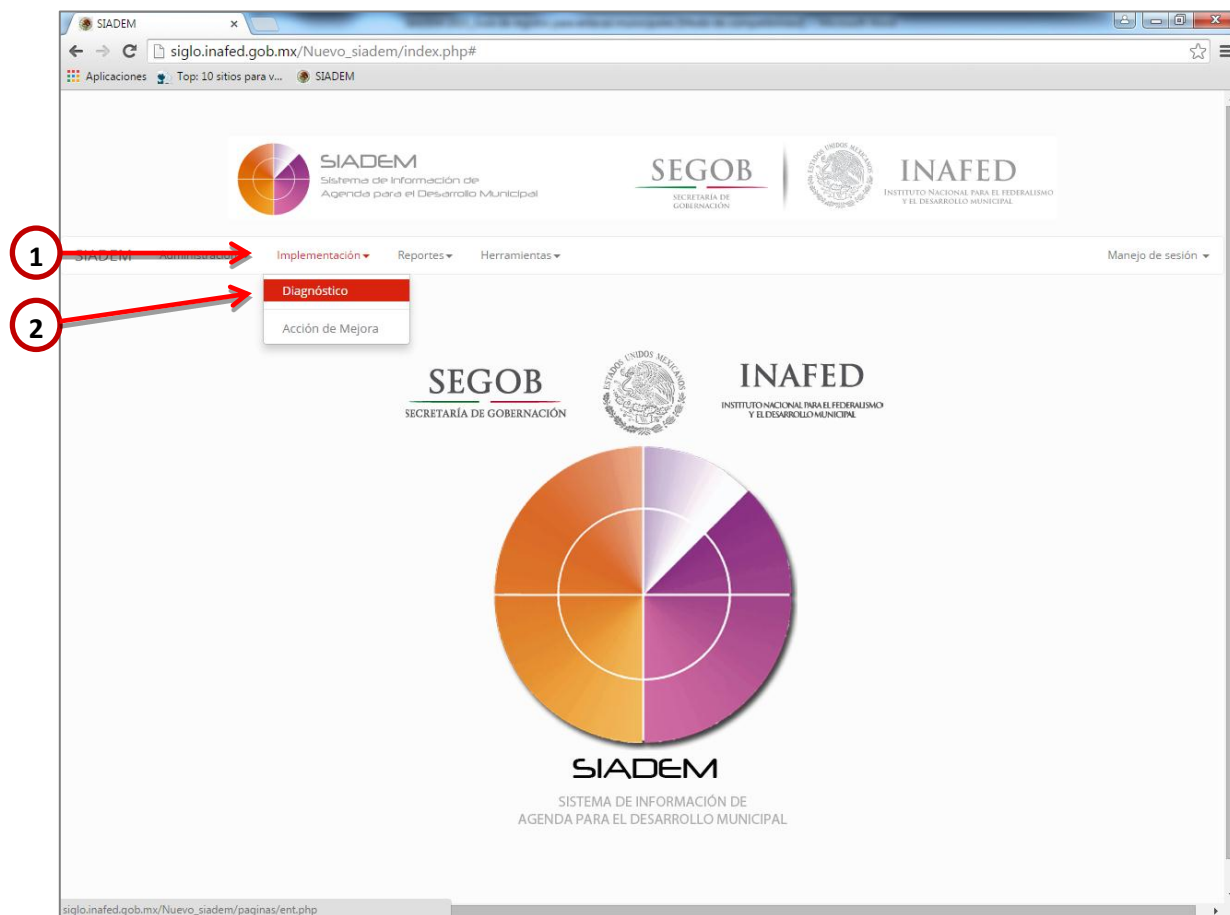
SIADEM ×

siglo.inafed.gob.mx/Nuevo_siadem/index.php#

Aplicaciones Top: 10 sitios para v... SIADEM

SIADEM
Sistema de Información de Agenda para el Desarrollo Municipal

SEGOB
SECRETARÍA DE GOBERNACIÓN

ESTADOS UNIDOS MEXICANOS

INAFED
INSTITUTO NACIONAL PARA EL FEDERALISMO Y EL DESARROLLO MUNICIPAL

1

SIADEM Administración Implementación Reportes Herramientas Manejo de sesión

2

Diagnóstico

Acción de Mejora

SEGOB
SECRETARÍA DE GOBERNACIÓN

ESTADOS UNIDOS MEXICANOS

INAFED
INSTITUTO NACIONAL PARA EL FEDERALISMO Y EL DESARROLLO MUNICIPAL

SIADEM
SISTEMA DE INFORMACIÓN DE AGENDA PARA EL DESARROLLO MUNICIPAL

siglo.inafed.gob.mx/Nuevo_siadem/paginas/ent.php